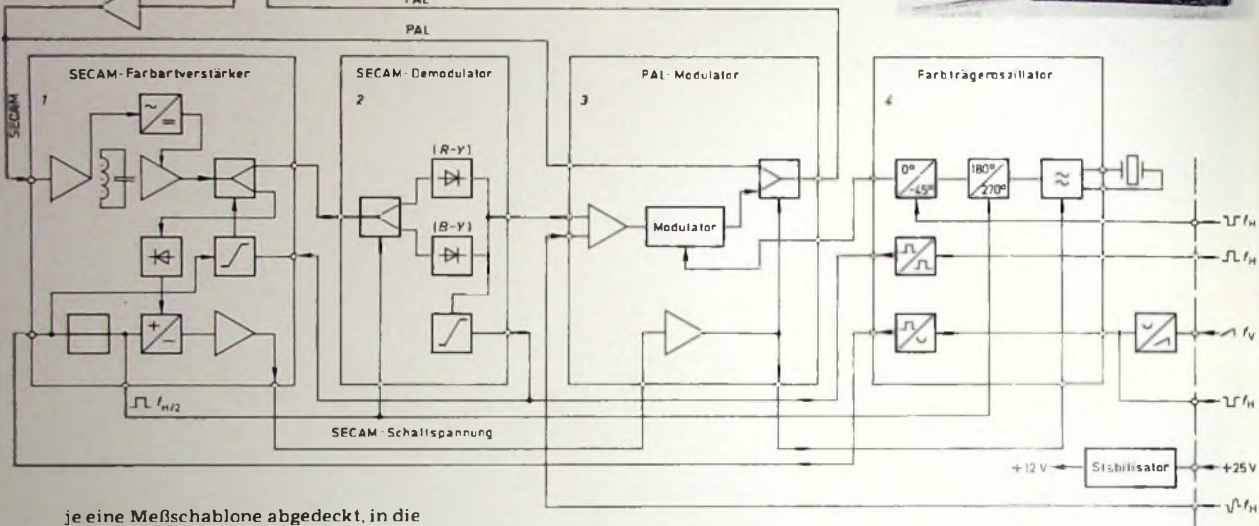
PAL

PAL

SECAM

SECAM-Farbartverstärker

1

SECAM-Demodulator

2

(R-Y)

(B-Y)

PAL-Modulator

3

Modulator

Farbträgeroszillator

4

0°/-45°

180°/270°

≈

$f_H$

$f_H$

$f_V$

$f_H$

$f_{H/2}$

SECAM-Schaltspannung

+12 V

Stabilisator

+25 V

$f_H$

je eine Meßschablone abgedeckt, in die